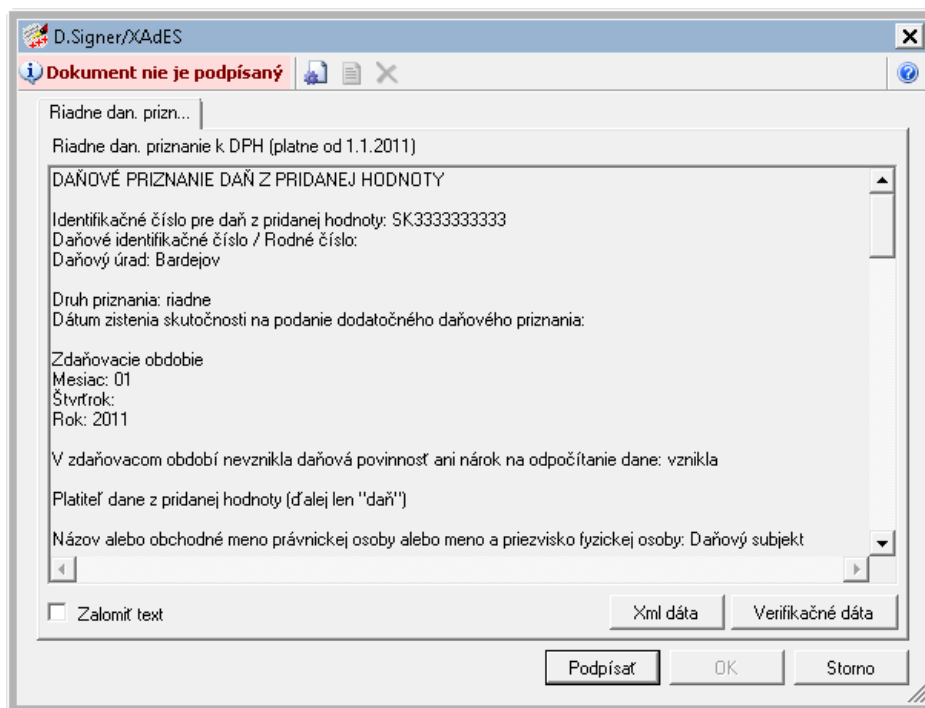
D.Signer/XAdES

Dokument nie je podpísaný

Riadne dan. prizn...

Riadne dan. priznanie k DPH (platne od 1.1.2011)

DAŇOVÉ PRIZNANIE DAŇ Z PRIDANEJ HODNOTY

Identifikačné číslo pre daň z pridanej hodnoty: SK3333333333
Daňové identifikačné číslo / Rodné číslo:
Daňový úrad: Bardejov

Druh priznania: riadne
Dátum zistenia skutočnosti na podanie dodatočného daňového priznania:

Zdaňovacie obdobie
Mesiac: 01
Štvrťrok:
Rok: 2011

V zdaňovacom období nevznikla daňová povinnosť ani nárok na odpočítanie dane: vznikla

Platiteľ dane z pridanej hodnoty (ďalej len "daň")

Názov alebo obchodné meno právnickej osoby alebo meno a priezvisko fyzickej osoby: Daňový subjekt

Zalomiť text

Xml dáta

Verifikačné dáta

Podpísať

OK

Storno